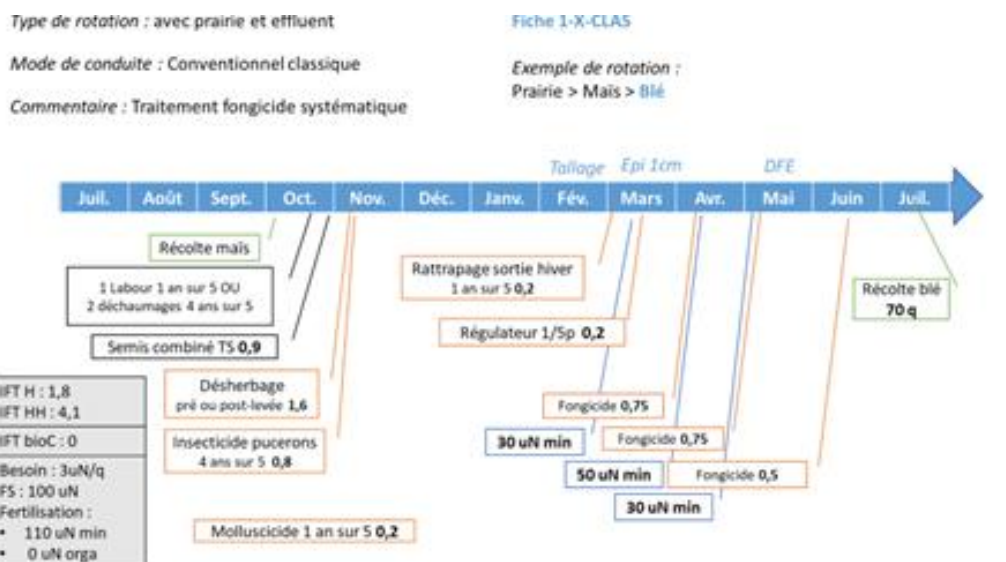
Type de rotation : avec prairie et effluent

Mode de conduite : Conventionnel classique

Commentaire : Traitement fongicide systématique

Fiche 1-X-CLAS

Exemple de rotation :
Prairie > Maïs > Blé

Tallage Epi 1cm DFE

Juil. Août Sept. Oct. Nov. Déc. Janv. Fév. Mars Avr. Mai Juin Juil.

Récolte maïs

1 Labour 1 an sur 5 OU
2 déchaumages 4 ans sur 5

Semis combiné TS 0,9

Rattrapage sortie hiver
1 an sur 5 0,2

Régulateur 1/5p 0,2

Récolte blé
70 q

IFT H : 1,8
IFT HH : 4,1

IFT bioC : 0

Besoin : 3uN/q
FS : 100 uN
Fertilisation :
• 110 uN min
• 0 uN orga

Désherbage
pré ou post-levée 1,6

Insecticide pucerons
4 ans sur 5 0,8

Molluscicide 1 an sur 5 0,2

Fongicide 0,75

30 uN min

Fongicide 0,75

50 uN min

Fongicide 0,5

30 uN min